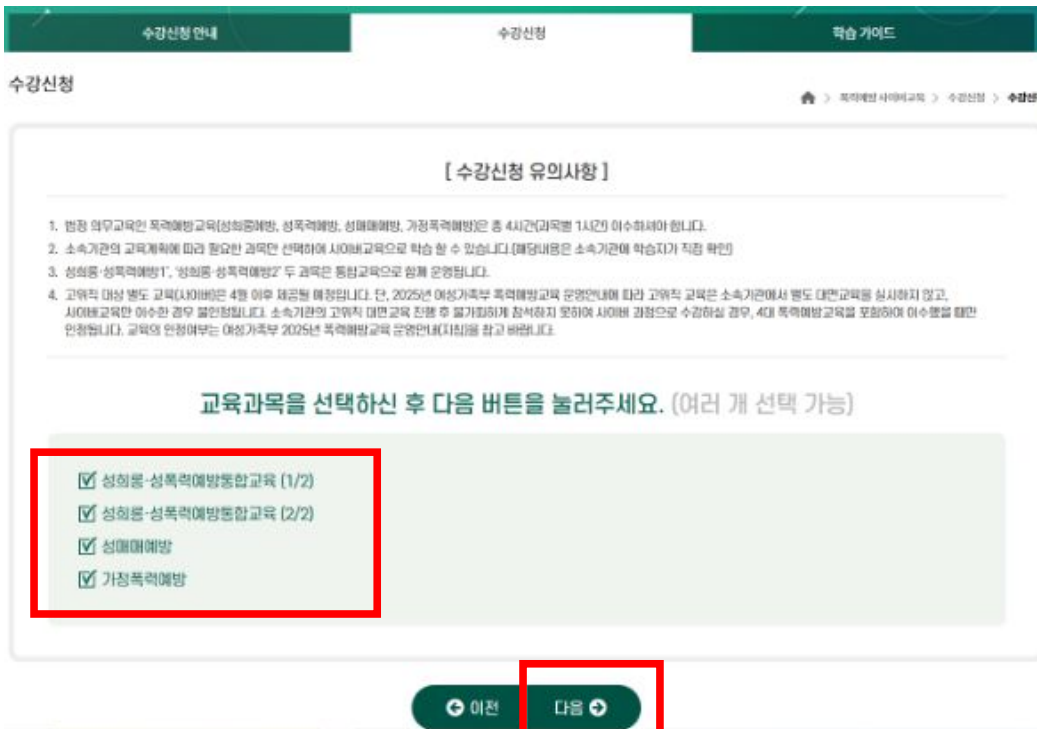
수강신청 안내 | 수강신청 | 학습 가이드

수강신청

폭력예방 사이버교육 > 수강신청 > 수강신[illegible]

[ 수강신청 유의사항 ]

1. 법정 의무교육인 폭력예방교육(성희롱예방, 성폭력예방, 성매매예방, 가정폭력예방)은 총 4시간(과목별 1시간) 이수하셔야 합니다.
2. 소속기관의 교육계획에 따라 필요한 과목만 선택하여 사이버교육으로 학습 할 수 있습니다.(해당내용은 소속기관에 학습자가 직접 확인)
3. 성희롱·성폭력예방1', '성희롱·성폭력예방2' 두 과목은 통합교육으로 함께 운영됩니다.
4. 고위직 대상 별도 교육(사이버)은 4월 이후 제공될 예정입니다. 단, 2025년 여성가족부 폭력예방교육 운영안내에 따라 고위직 교육은 소속기관에서 별도 대면교육을 실시하지 않고, 사이버교육만 이수한 경우 불인정됩니다. 소속기관의 고위직 대면교육 진행 후 불가피하게 참석하지 못하여 사이버 과정으로 수강하실 경우, 4대 폭력예방교육을 포함하여 이수했을 때만 인정됩니다. 교육의 인정여부는 여성가족부 2025년 폭력예방교육 운영안내(지침)을 참고 바랍니다.

교육과목을 선택하신 후 다음 버튼을 눌러주세요. (여러 개 선택 가능)

☑ 성희롱·성폭력예방통합교육 (1/2)
☑ 성희롱·성폭력예방통합교육 (2/2)
☑ 성매매예방
☑ 가정폭력예방

이전 다음